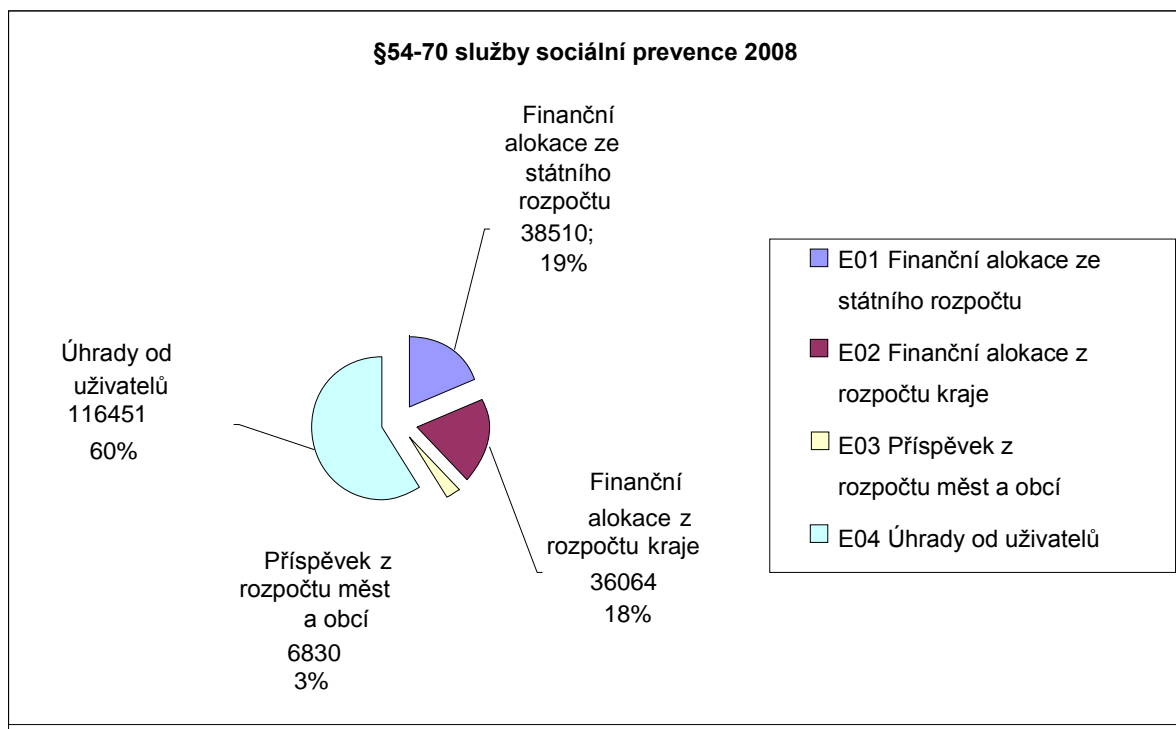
§54-70 služby sociální prevence 2008

Finanční alokace ze státního rozpočtu 38510; 19%

Úhrady od uživatelů 116451 60%

Finanční alokace z rozpočtu kraje 36064 18%

Příspěvek z rozpočtu měst a obcí 6830 3%

E01 Finanční alokace ze státního rozpočtu
E02 Finanční alokace z rozpočtu kraje
E03 Příspěvek z rozpočtu měst a obcí
E04 Úhrady od uživatelů